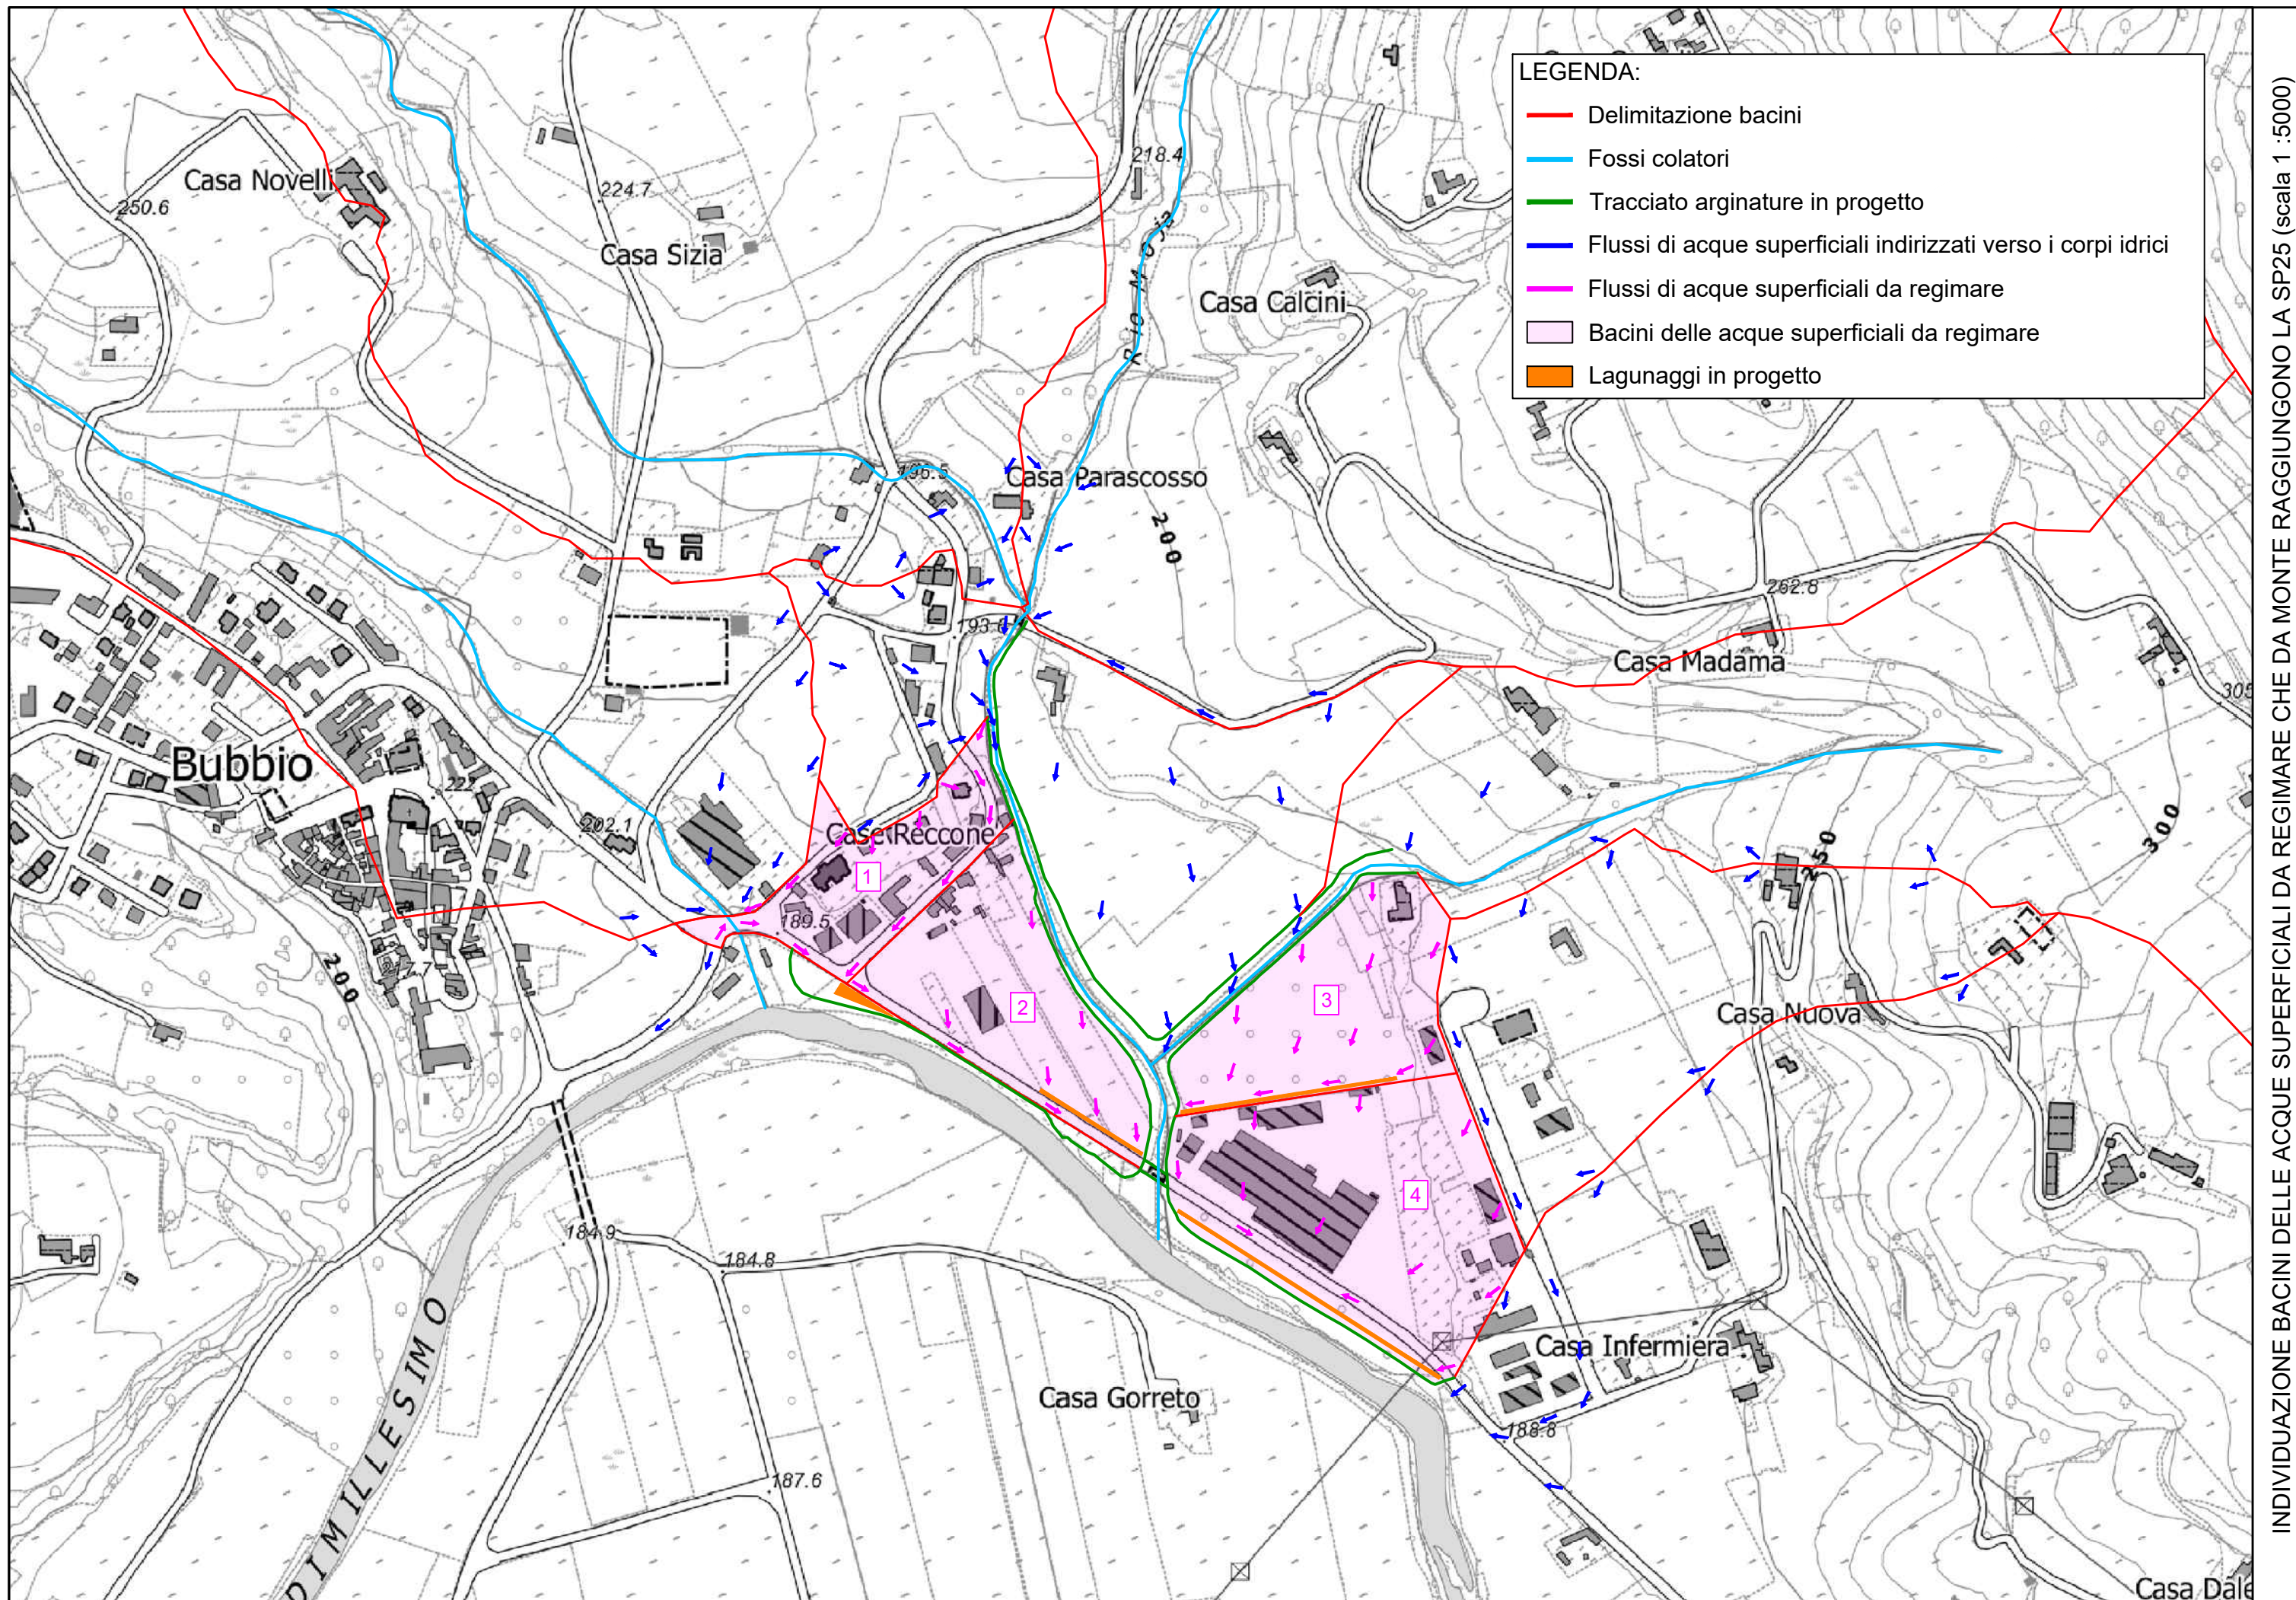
LEGENDA:
Delimitazione bacini
Fossi colatori
Tracciato arginature in progetto
Flussi di acque superficiali indirizzati verso i corpi idrici
Flussi di acque superficiali da regimare
Bacini delle acque superficiali da regimare
Lagunaggi in progetto

INDIVIDUAZIONE BACINI DELLE ACQUE SUPERFICIALI DA REGIMARE CHE DA MONTE RAGGIUNGONO LA SP25 (scala 1 :5000)

Casa Novelli
250.6
224.7
Casa Sizia
218.4
Rio M
Casa Calcini
Casa Parascosso
200
193.6
262.8
Casa Madama
305
Bubbio
222
202.1
Case Reccone
1
189.5
2
3
4
200
250
300
Casa Nuova
184.9
184.8
Casa Infermiera
188.8
Casa Gorreto
187.6
DI MILLESIMO
Casa Dale